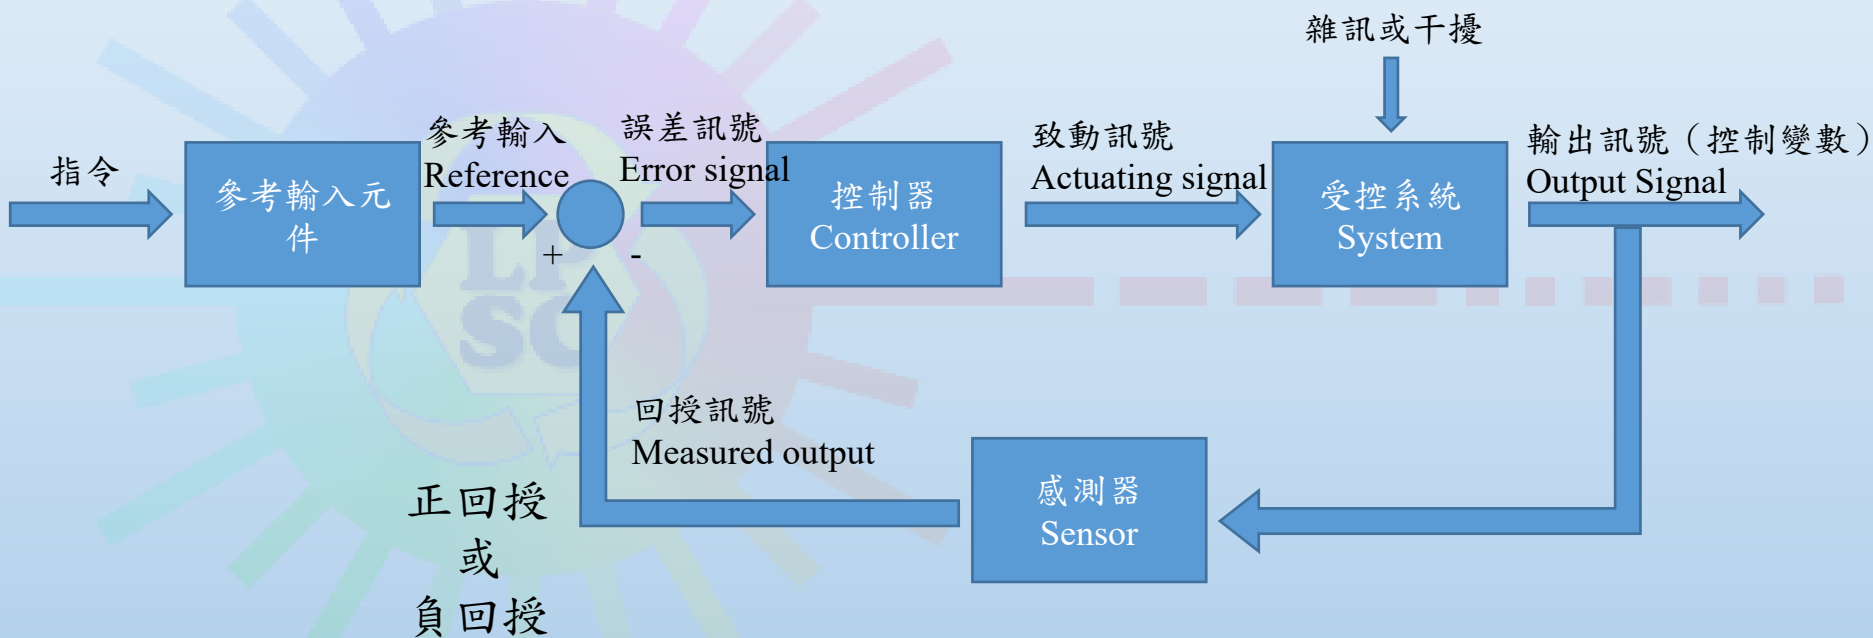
雜訊或干擾

指令

參考輸入元件

參考輸入
Reference

+

-

誤差訊號
Error signal

控制器
Controller

致動訊號
Actuating signal

受控系統
System

輸出訊號（控制變數）
Output Signal

回授訊號
Measured output

感測器
Sensor

正回授
或
負回授